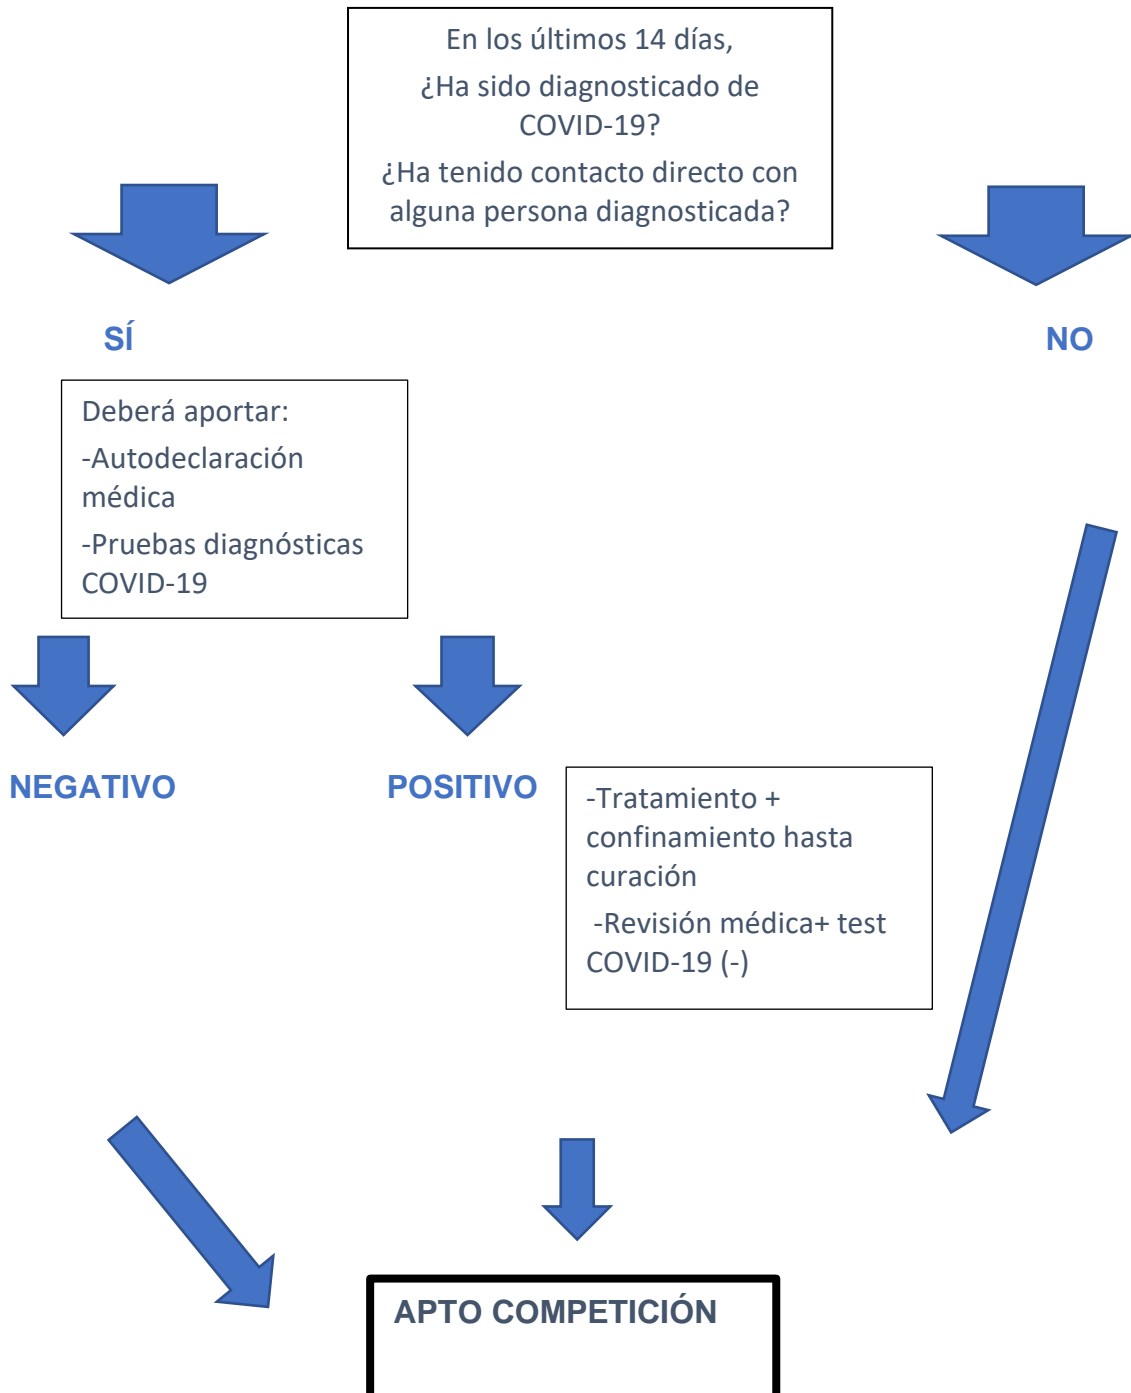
En los últimos 14 días,
¿Ha sido diagnosticado de COVID-19?
¿Ha tenido contacto directo con alguna persona diagnosticada?

SÍ

NO

Deberá aportar:
-Autodeclaración médica
-Pruebas diagnósticas COVID-19

NEGATIVO

POSITIVO

-Tratamiento + confinamiento hasta curación
-Revisión médica+ test COVID-19 (-)

APTO COMPETICIÓN